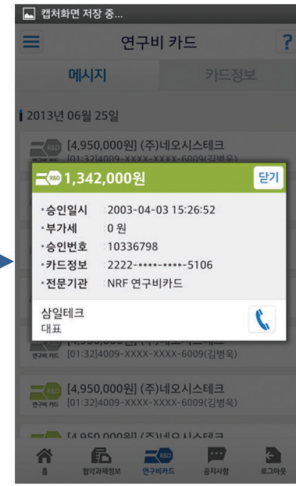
캡처화면 저장 중...

연구비 카드

?

메시지

카드정보

2013년 06월 25일

[4,950,000원] (주)네오시스테크

[01:32]4009-XXXX-XXXX-6009(김병욱)

1,342,000원

닫기

• 승인일시 : 2003-04-03 15:26:52

• 부가세 : 0 원

• 승인번호 : 10336798

• 카드정보 : 2222-****-****-5106

• 전문기관 : NRF 연구비카드

삼일테크

대표

연구비 카드

[01:32]4009-XXXX-XXXX-6009(김병욱)

연구비 카드

[4,950,000원] (주)네오시스테크

[01:32]4009-XXXX-XXXX-6009(김병욱)

[4,950,000원] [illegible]

홈

협약과제정보

연구비카드

공지사항

로그아웃